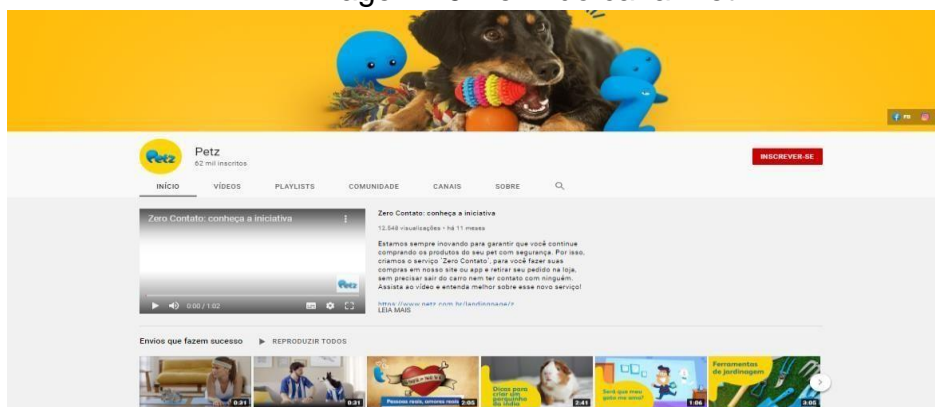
Petz

Petz
62 mil inscritos

INSCREVER-SE

INÍCIO VÍDEOS PLAYLISTS COMUNIDADE CANAIS SOBRE

Zero Contato: conheça a iniciativa

0:00 / 1:02

Zero Contato: conheça a iniciativa
12.548 visualizações • há 11 meses

Estamos sempre inovando para garantir que você continue comprando os produtos do seu pet com segurança. Por isso, criamos o serviço "Zero Contato", para você fazer suas compras em nosso site ou app e retirar seu pedido na loja, sem precisar sair do carro nem ter contato com ninguém. Assista ao vídeo e entenda melhor sobre esse novo serviço!

https://www.petz.com.br/landingpage/z
LEIA MAIS

Envios que fazem sucesso REPRODUZIR TODOS

0:31
0:31
Pessoas reais, amores reais 2:05
Dicas para criar um porquinho da índia 2:41
Será que meu gato me ama? 1:06
Ferramentas de jardinagem 3:05